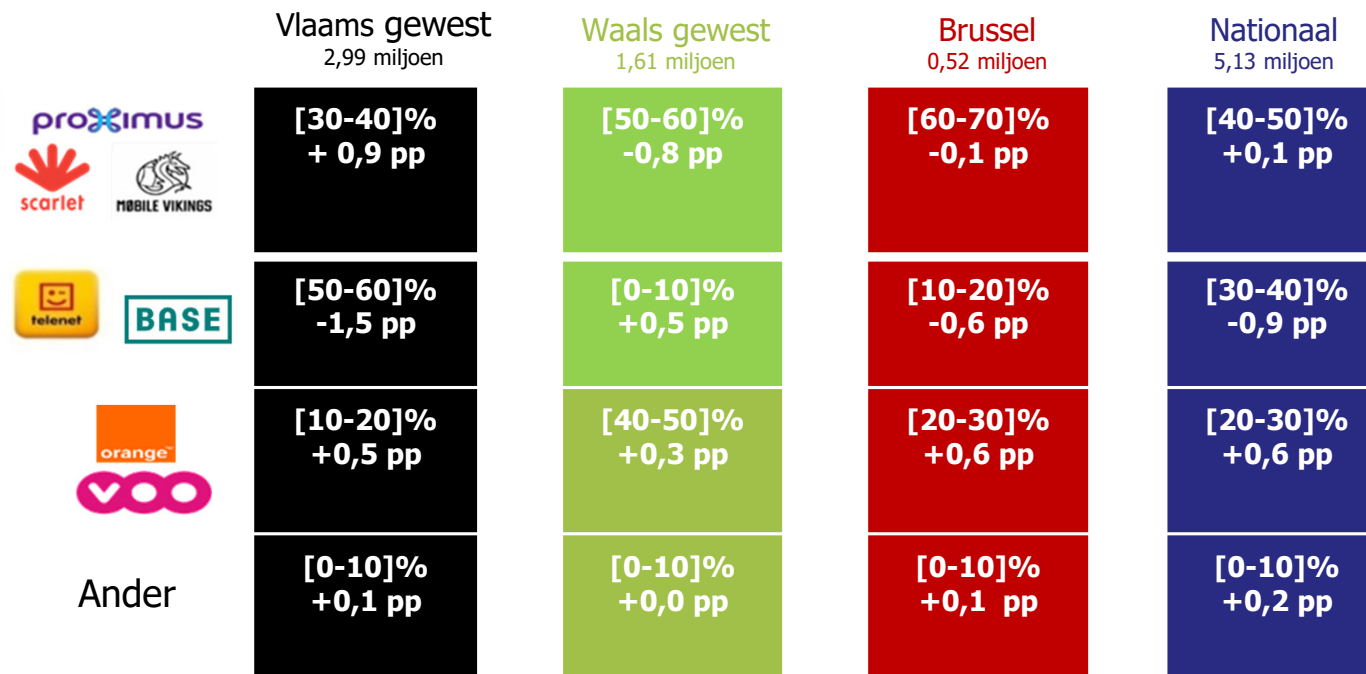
| | Vlaams gewest 2,99 miljoen | Waals gewest 1,61 miljoen | Brussel 0,52 miljoen | Nationaal 5,13 miljoen |
|---|---|---|---|---|
| proximus scarlet MOBILE VIKINGS | [30-40]% + 0,9 pp | [50-60]% -0,8 pp | [60-70]% -0,1 pp | [40-50]% +0,1 pp |
| telenet BASE | [50-60]% -1,5 pp | [0-10]% +0,5 pp | [10-20]% -0,6 pp | [30-40]% -0,9 pp |
| orange VOO | [10-20]% +0,5 pp | [40-50]% +0,3 pp | [20-30]% +0,6 pp | [20-30]% +0,6 pp |
| Ander | [0-10]% +0,1 pp | [0-10]% +0,0 pp | [0-10]% +0,1 pp | [0-10]% +0,2 pp |